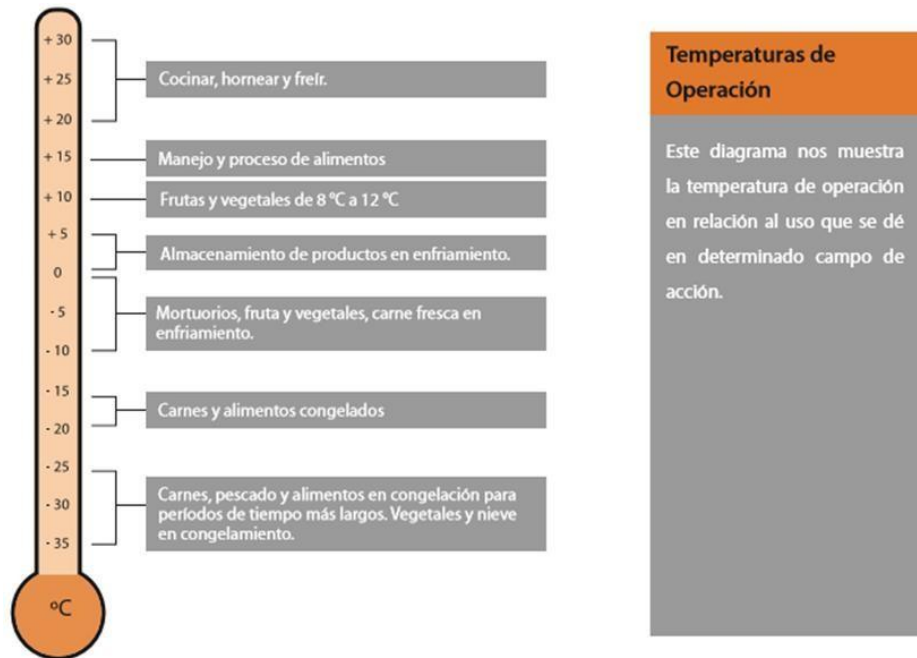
+ 30
+ 25
+ 20
+ 15
+ 10
+ 5
0
- 5
- 10
- 15
- 20
- 25
- 30
- 35
ºC

Cocinar, hornear y freír.

Manejo y proceso de alimentos

Frutas y vegetales de 8 °C a 12 °C

Almacenamiento de productos en enfriamiento.

Mortuorios, fruta y vegetales, carne fresca en enfriamiento.

Carnes y alimentos congelados

Carnes, pescado y alimentos en congelación para períodos de tiempo más largos. Vegetales y nieve en congelamiento.

Temperaturas de Operación

Este diagrama nos muestra la temperatura de operación en relación al uso que se dé en determinado campo de acción.